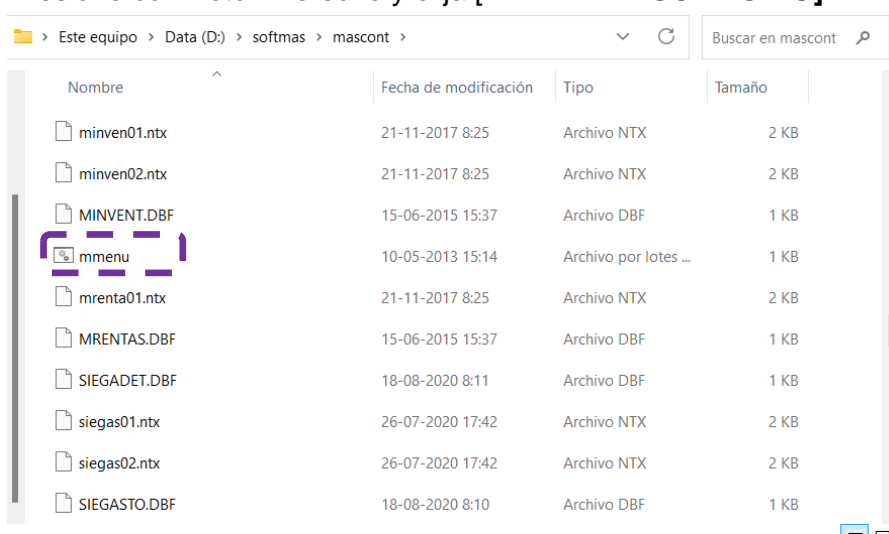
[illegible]

Este equipo > Data (D:) > softmas > mascont >

Buscar en mascont

| Nombre | Fecha de modificación | Tipo | Tamaño |
|---|---|---|---|
| minven01.ntx | 21-11-2017 8:25 | Archivo NTX | 2 KB |
| minven02.ntx | 21-11-2017 8:25 | Archivo NTX | 2 KB |
| MINVENT.DBF | 15-06-2015 15:37 | Archivo DBF | 1 KB |
| mmenu | 10-05-2013 15:14 | Archivo por lotes ... | 1 KB |
| mrenta01.ntx | 21-11-2017 8:25 | Archivo NTX | 2 KB |
| MRENTAS.DBF | 15-06-2015 15:37 | Archivo DBF | 1 KB |
| SIEGADET.DBF | 18-08-2020 8:11 | Archivo DBF | 1 KB |
| siegas01.ntx | 26-07-2020 17:42 | Archivo NTX | 2 KB |
| siegas02.ntx | 26-07-2020 17:42 | Archivo NTX | 2 KB |
| SIEGASTO.DBF | 18-08-2020 8:10 | Archivo DBF | 1 KB |